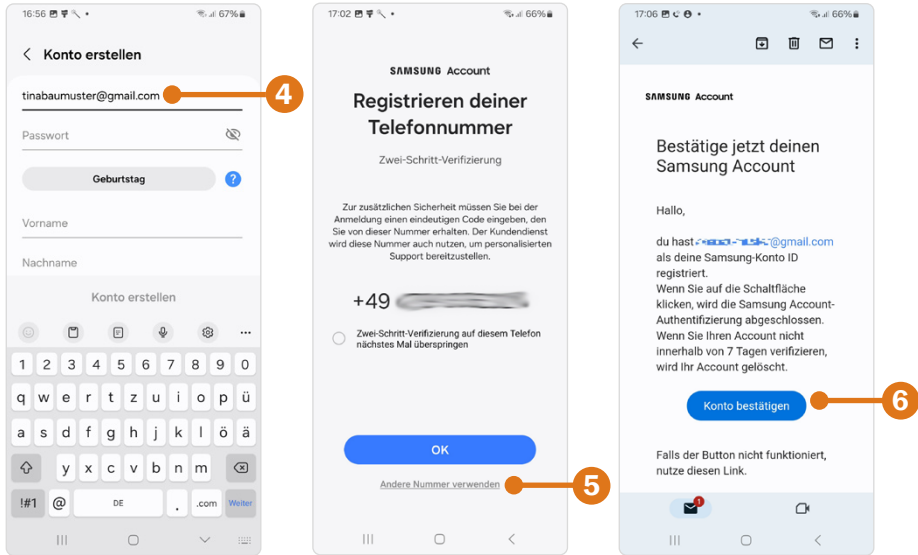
16:56 67%

Konto erstellen

tinabaumuster@gmail.com

4

Passwort

Geburtstag

?

Vorname

Nachname

Konto erstellen

1 2 3 4 5 6 7 8 9 0

q w e r t z u i o p ü

a s d f g h j k l ö ä

y x c v b n m

!#1 @ DE .com Weiter

17:02 66%

SAMSUNG Account

Registrieren deiner Telefonnummer

Zwei-Schritt-Verifizierung

Zur zusätzlichen Sicherheit müssen Sie bei der Anmeldung einen eindeutigen Code eingeben, den Sie von dieser Nummer erhalten. Der Kundendienst wird diese Nummer auch nutzen, um personalisierten Support bereitzustellen.

+49 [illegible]

Zwei-Schritt-Verifizierung auf diesem Telefon nächstes Mal überspringen

OK

Andere Nummer verwenden

5

17:06 66%

SAMSUNG Account

Bestätige jetzt deinen Samsung Account

Hallo,

du hast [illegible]@gmail.com als deine Samsung-Konto ID registriert.
Wenn Sie auf die Schaltfläche klicken, wird die Samsung Account-Authentifizierung abgeschlossen.
Wenn Sie Ihren Account nicht innerhalb von 7 Tagen verifizieren, wird Ihr Account gelöscht.

Konto bestätigen

6

Falls der Button nicht funktioniert, nutze diesen Link.

1